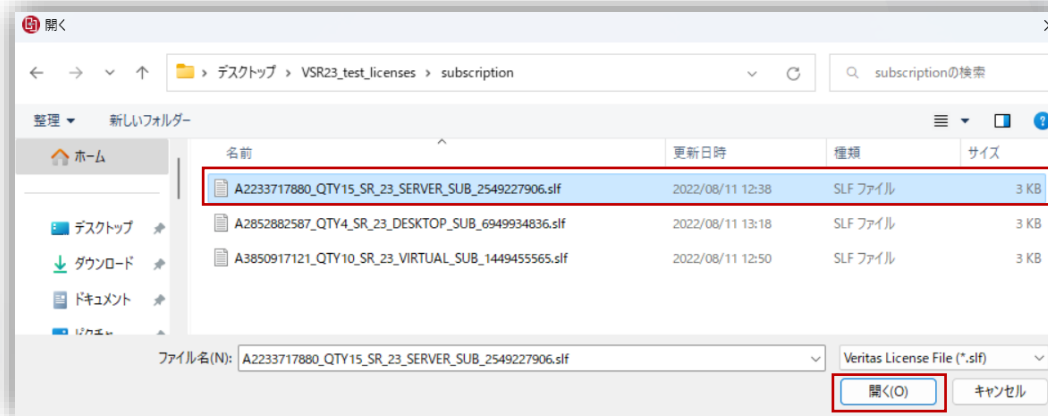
開く

デスクトップ > VSR23_test_licenses > subscription

subscriptionの検索

整理 ▾ 新しいフォルダー

ホーム

デスクトップ

ダウンロード

ドキュメント

ピクチャ

| 名前 | 更新日時 | 種類 | サイズ |
|---|---|---|---|
| A2233717880_QTY15_SR_23_SERVER_SUB_2549227906.slf | 2022/08/11 12:38 | SLF ファイル | 3 KB |
| A2852882587_QTY4_SR_23_DESKTOP_SUB_6949934836.slf | 2022/08/11 13:18 | SLF ファイル | 3 KB |
| A3850917121_QTY10_SR_23_VIRTUAL_SUB_1449455565.slf | 2022/08/11 12:50 | SLF ファイル | 3 KB |

ファイル名(N): A2233717880_QTY15_SR_23_SERVER_SUB_2549227906.slf

Veritas License File (*.slf)

開く(O)

キャンセル